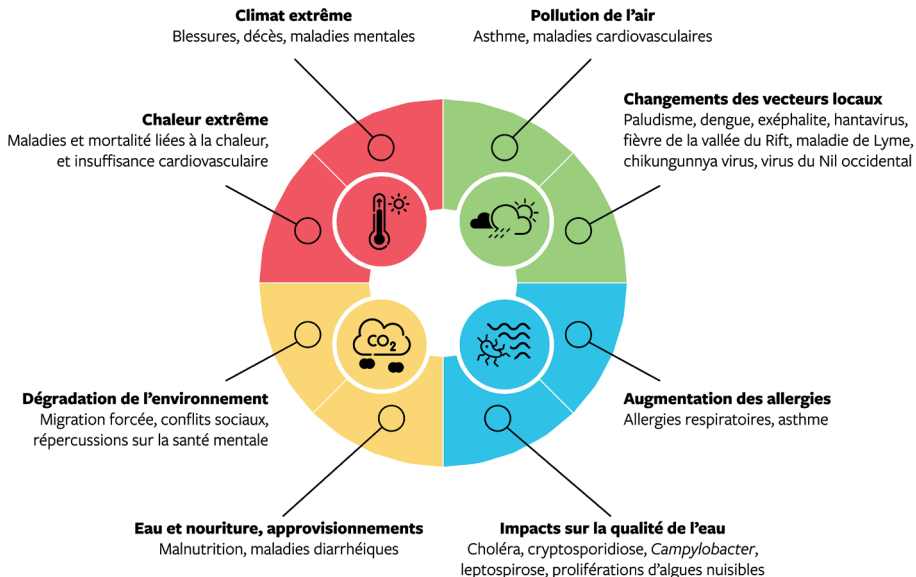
**Climat extrême**
Blessures, décès, maladies mentales

**Pollution de l'air**
Asthme, maladies cardiovasculaires

**Chaleur extrême**
Maladies et mortalité liées à la chaleur, et insuffisance cardiovasculaire

**Changements des vecteurs locaux**
Paludisme, dengue, exéphalite, hantavirus, fièvre de la vallée du Rift, maladie de Lyme, chikungunnya virus, virus du Nil occidental

$CO_2$

**Dégradation de l'environnement**
Migration forcée, conflits sociaux, répercussions sur la santé mentale

**Augmentation des allergies**
Allergies respiratoires, asthme

**Eau et nouriture, approvisionnements**
Malnutrition, maladies diarrhéiques

**Impacts sur la qualité de l'eau**
Choléra, cryptosporidiose, *Campylobacter*, leptospirose, proliférations d'algues nuisibles